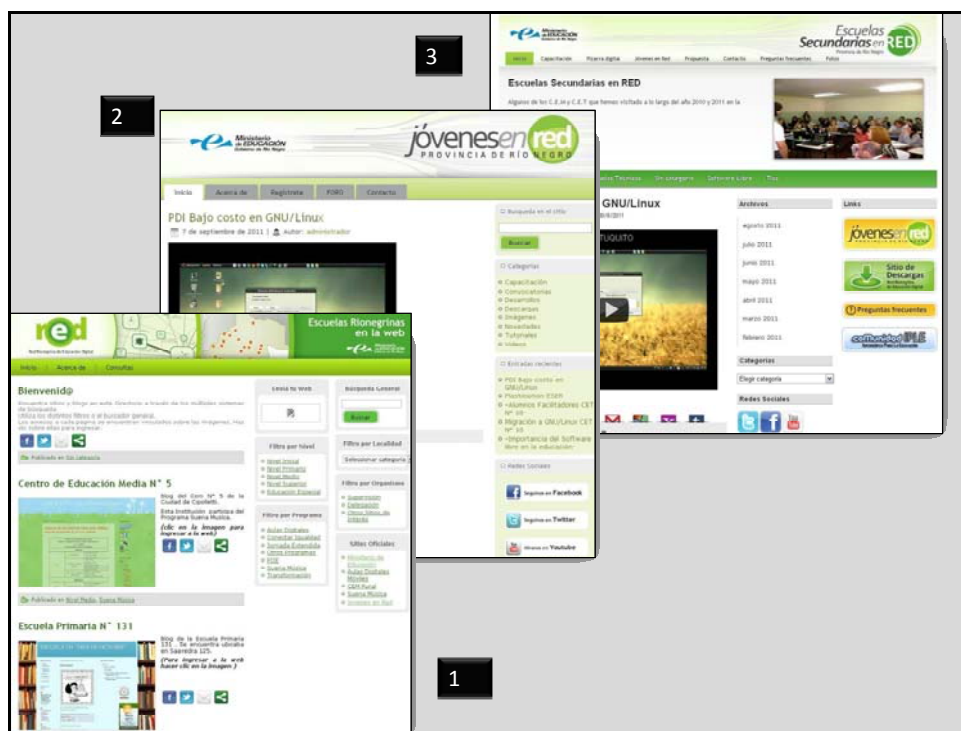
3

Ministerio de EDUCACIÓN

Escuelas Secundarias en RED

Inicio Capacitación Pizarra digital Jóvenes en Red Propuesta Contacto Preguntas frecuentes Fotos

Escuelas Secundarias en RED

Algunos de los C.E.M y C.E.T que hemos visitado a lo largo del año 2010 y 2011 en la

Un pasatiempo Software Libre Tics

GNU/Linux

Archivos

agosto 2011

julio 2011

junio 2011

mayo 2011

abril 2011

marzo 2011

febrero 2011

Categorías

Elegir categoría

Redes Sociales

Links

jóvenes en red

Sitio de Descargas

Preguntas frecuentes

comunidad IPLE

2

Ministerio de EDUCACIÓN

jóvenes en red PROVINCIA DE RÍO NEGRO

Inicio Acerca de Registrate FORO Contacto

PDI Bajo costo en GNU/Linux

7 de septiembre de 2011 | Autor: administrador

Búsqueda en el sitio

Buscar

Categorías

Capacitación
Convocatorias
Desarrollos
Descargas
Imágenes
Novedades
Tutoriales
Videos

Entradas recientes

PDI Bajo costo en GNU/Linux
Plantaciones ESER
Alumnos Facilitadores CET Nº 18
Migración a GNU/Linux CET Nº 10
Importancia del Software libre en la educación

Redes Sociales

Seguinos en Facebook

Seguinos en Twitter

Miranos en Youtube

red

Escuelas Rionegrinas en la web

Inicio Acerca de Consultas

Bienvenid@

Publicado en Sin categoría

Centro de Educación Media N° 5

Blog del Cem Nº 5 de la Ciudad de Cipolletti.

Esta institución participa del Programa Suena Música.

(clic en la imagen para ingresar a la web)

Publicado en Nivel Medio, Suena Música

Escuela Primaria N° 131

Blog de la Escuela Primaria 131. Se encuentra ubicada en Saavedra 125.

(Para ingresar a la web hacer clic en la imagen)

Crea tu Web

Búsqueda General

Buscar

Filtro por Nivel

Nivel Inicial
Nivel Primario
Nivel Medio
Nivel Superior
Educación Especial

Filtro por Localidad

Seleccionar categoría

Filtro por Programa

Aulas Digitales
Conectar Igualdad
Jornada Extendida
Otros Programas
PIIE
Suena Música
Transformación

Filtro por Organismo

Supervisión
Delegación
Otros Sitios de Interés

Sitios Oficiales

Ministerio de Educación
Aulas Digitales Móviles
CEM Rural
Suena Música
Jóvenes en Red

1